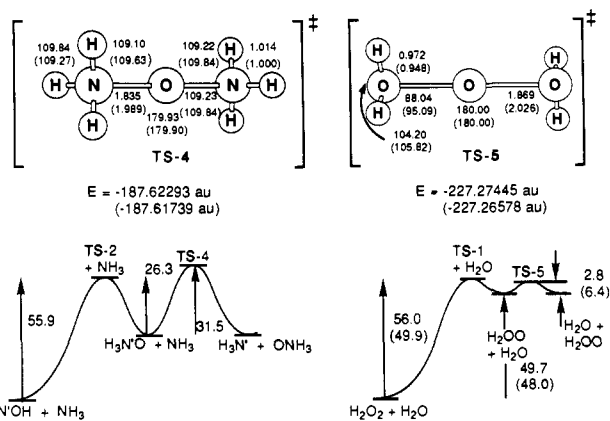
109.84 (109.27)
109.10 (109.63)
109.22 (109.84)
1.014 (1.000)
H
H
H
N
O
N
H
H
H
1.835 (1.989)
109.23 (109.84)
179.93 (179.90)
‡
TS-4

H
0.972 (0.948)
O
O
O
H
88.04 (95.09)
180.00 (180.00)
1.869 (2.026)
104.20 (105.82)
‡
TS-5

E = -187.62293 au (-187.61739 au)

E = -227.27445 au (-227.26578 au)

TS-2 + NH$_3$
26.3
TS-4
55.9
31.5
H$_3$N$^+$O + NH$_3$
H$_3$N$^+$ + ONH$_3$
N$^+$OH + NH$_3$

TS-1 + H$_2$O
TS-5
2.8 (6.4)
56.0 (49.9)
H$_2$OO + H$_2$O
H$_2$O + H$_2$OO
49.7 (48.0)
H$_2$O$_2$ + H$_2$O